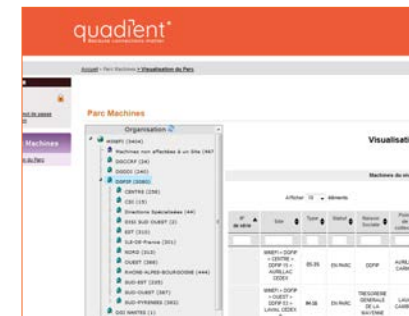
quadient®
Business communications matter

Accueil > Parc Machines > Visualisation du Parc

Parc Machines

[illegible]
Machines

Organisation

MINEFI (5404)
Machines non affectées à un Site (66)
DGCCRF (34)
DGDDI (240)
DGFIP (5080)
CENTRE (256)
CSI (19)
Directions Spécialisées (44)
DISI SUD OUEST (3)
EST (510)
ILE-DE-France (301)
NORD (319)
OUEST (398)
RHONE-ALPES-BOURGOGNE (444)
SUD-EST (335)
SUD-OUEST (367)
SUD-PYRENEES (392)
DGI NANTES (1)

Visualisati

Machines du

Afficher 10 éléments

| N° de série | Site | Type | Statut | Raison Sociale | Pos |
|---|---|---|---|---|---|
| | MINEFI > DGFIP > CENTRE > DDFIP 15 > AURILLAC CEDEX | IS-35 | EN PARC | DDFIP | AURIL CARM |
| | MINEFI > DGFIP > OUEST > DDFIP 53 > LAVAL CEDEX | IN-36 | EN PARC | TRESORERIE GENERALE DE LA MAYENNE | LAV CAR |